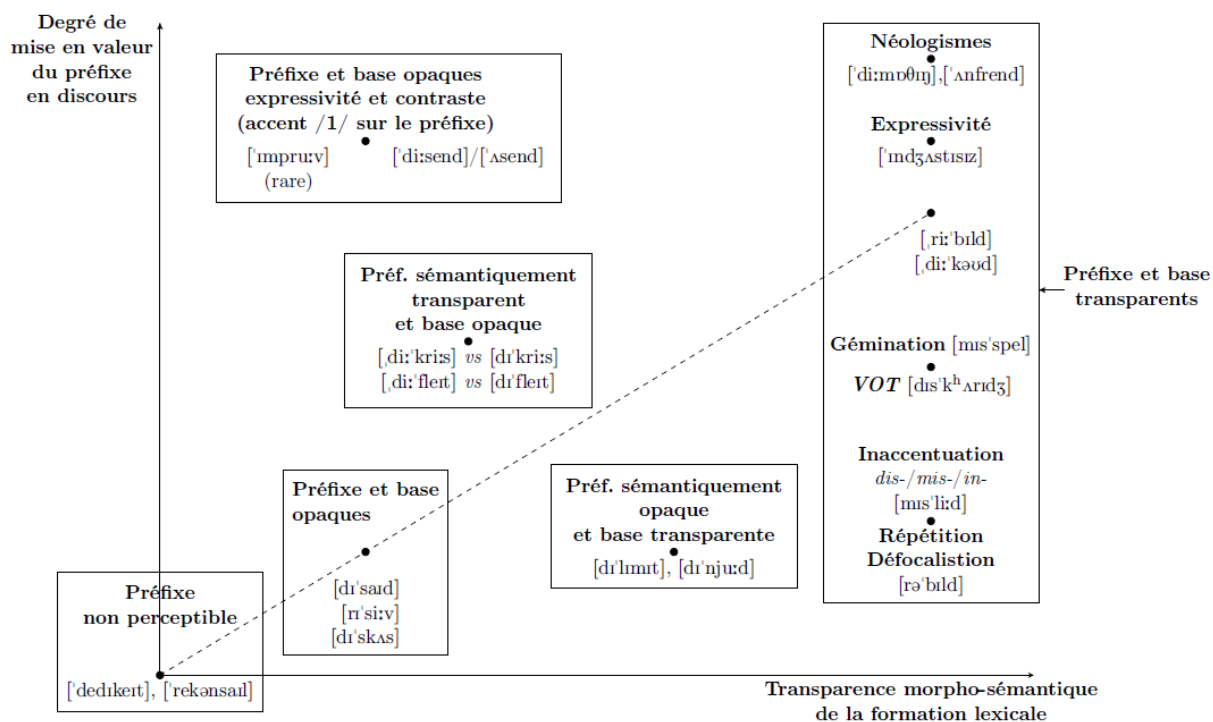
Degré de mise en valeur du préfixe en discours

Préfixe et base opaques expressivité et contraste (accent /1/ sur le préfixe)
[ˈɪmpruːv] (rare)
[ˈdiːsend]/[ˈʌsend]

Néologismes
[ˈdiːmɒθɪŋ],[ˈʌnfrend]

Expressivité
[ˈɪndʒʌstɪsɪz]

[ˌriːˈbɪld]
[ˌdiːˈkəʊd]

Préfixe et base transparents

Préf. sémantiquement transparent et base opaque
[ˌdiːˈkriːs] vs [dɪˈkriːs]
[ˌdiːˈfleɪt] vs [dɪˈfleɪt]

Gémination [mɪsˈspel]
VOT [dɪsˈkʰʌrɪdʒ]

Inaccentuation
dis-/mis-/in-
[mɪsˈliːd]
Répétition
Défocalistion
[rəˈbɪld]

Préfixe et base opaques
[dɪˈsaɪd]
[rɪˈsiːv]
[dɪˈskʌs]

Préf. sémantiquement opaque et base transparente
[dɪˈlɪmɪt], [dɪˈnjuːd]

Préfixe non perceptible
[ˈdedɪkeɪt], [ˈrekənsaɪl]

Transparence morpho-sémantique de la formation lexicale